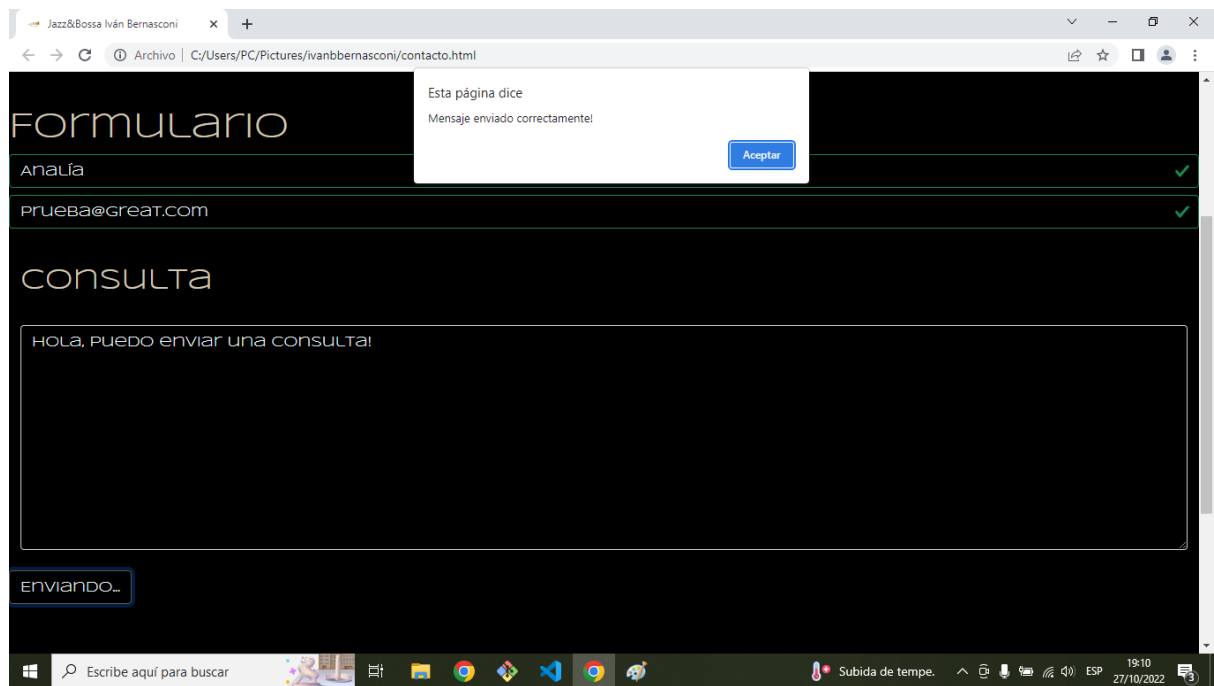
Jazz&Bossa Iván Bernasconi

Archivo | C:/Users/PC/Pictures/ivanbbernasconi/contacto.html

Esta página dice

Mensaje enviado correctamente!

Aceptar

Formulario

Analía

prueba@great.com

Consulta

Hola, puedo enviar una consulta!

Enviando...

Escribe aquí para buscar

Subida de tempe.

ESP

19:10
27/10/2022

3